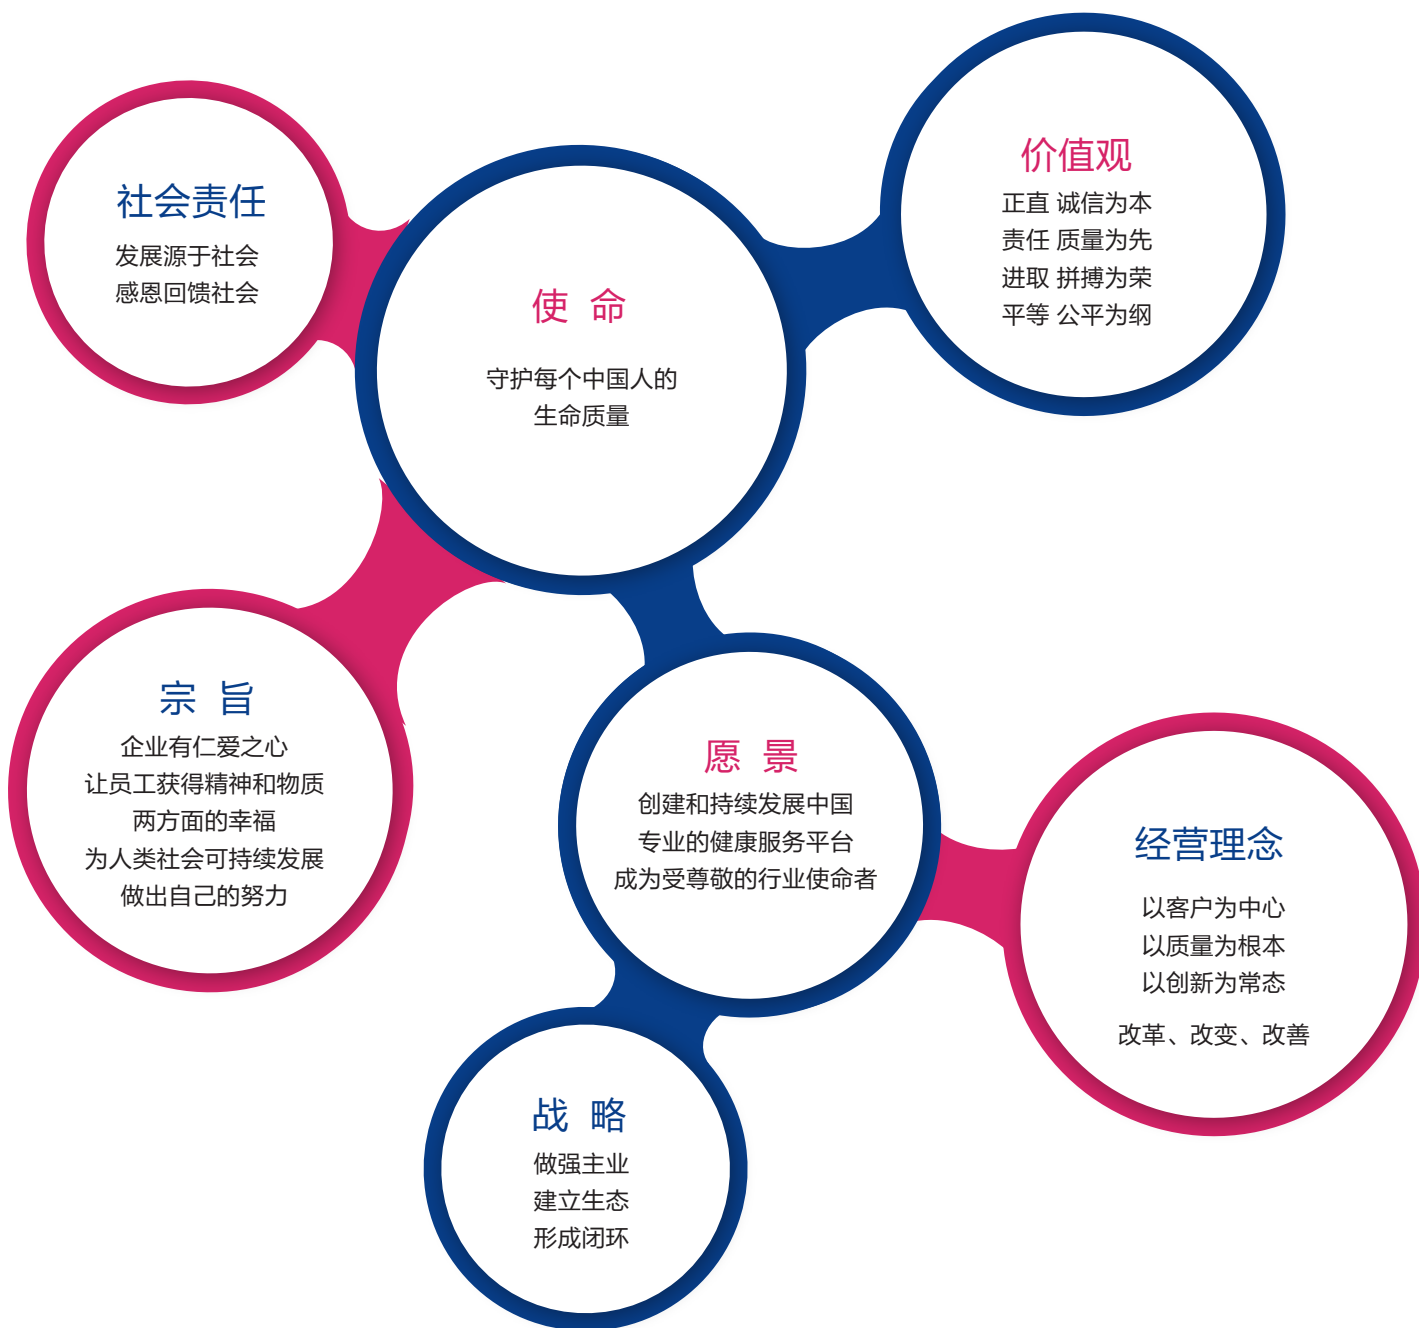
社会责任
发展源于社会
感恩回馈社会

使 命
守护每个中国人的
生命质量

价值观
正直 诚信为本
责任 质量为先
进取 拼搏为荣
平等 公平为纲

宗 旨
企业有仁爱之心
让员工获得精神和物质
两方面的幸福
为人类社会可持续发展
做出自己的努力

愿 景
创建和持续发展中国
专业的健康服务平台
成为受尊敬的行业使命者

经营理念
以客户为中心
以质量为根本
以创新为常态
改革、改变、改善

战 略
做强主业
建立生态
形成闭环